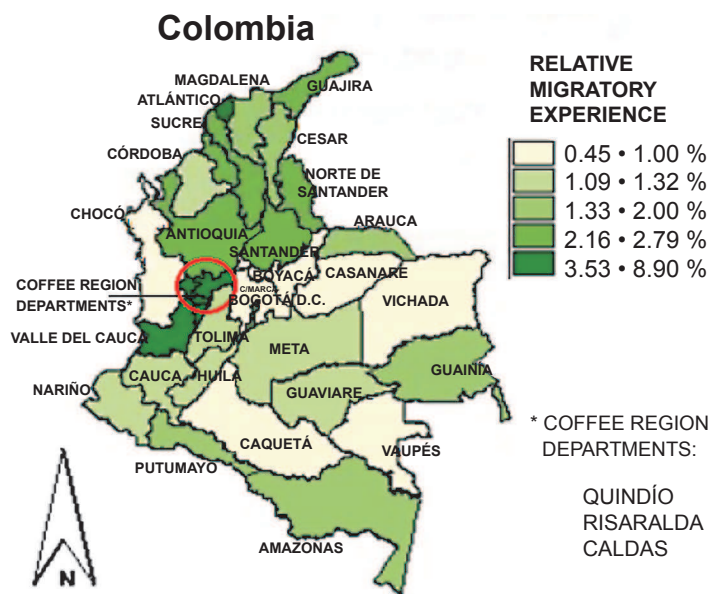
Colombia

RELATIVE MIGRATORY EXPERIENCE

0.45 • 1.00 %
1.09 • 1.32 %
1.33 • 2.00 %
2.16 • 2.79 %
3.53 • 8.90 %

MAGDALENA
GUAJIRA
ATLÁNTICO
SUCRE
CESAR
CÓRDOBA
NORTE DE SANTANDER
CHOCÓ
ARAUCA
ANTIOQUIA
SANTANDER
BOYACÁ
CASANARE
COFFEE REGION DEPARTMENTS*
C/MARCA
BOGOTÁ D.C.
VICHADA
VALLE DEL CAUCA
TOLIMA
META
GUAINÍA
NARIÑO
CAUCA
HUILA
GUAVIARE
CAQUETÁ
VAUPÉS
PUTUMAYO
AMAZONAS
N

* COFFEE REGION DEPARTMENTS:

QUINDÍO
RISARALDA
CALDAS